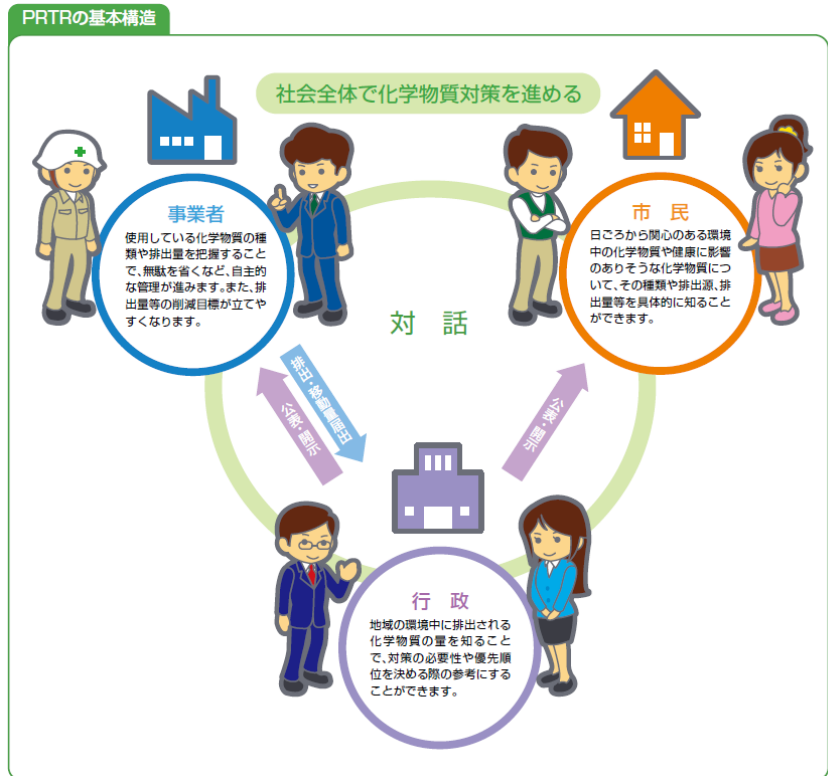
PRTRの基本構造

社会全体で化学物質対策を進める

事業者
使用している化学物質の種類や排出量を把握することで、無駄を省くなど、自主的な管理が進みます。また、排出量等の削減目標が立てやすくなります。

市民
日ごろから関心のある環境中の化学物質や健康に影響のありそうな化学物質について、その種類や排出源、排出量等を具体的に知ることができます。

対話

排出・移動量届出

公表・開示

公表・開示

行政
地域の環境中に排出される化学物質の量を知ることで、対策の必要性や優先順位を決める際の参考にすることができます。